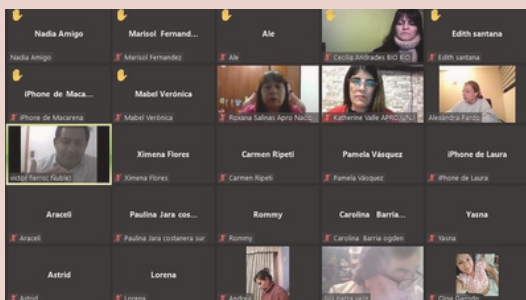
Nadia Amigo
Nadia Amigo

Marisol Fernand...
Marisol Fernandez

Ale
Ale

Cecilia Andrades BIO BIO

Edith santana
Edith santana

iPhone de Maca...
iPhone de Macarena

Mabel Verónica
Mabel Verónica

Roxana Salinas Apro Nacio

Katherine Valle APRO UN

Alexandra Pardo

victor ferroc Ñuble

Ximena Flores
Ximena Flores

Carmen Ripeti
Carmen Ripeti

Pamela Vásquez
Pamela Vásquez

iPhone de Laura
iPhone de Laura

Araceli
Araceli

Paulina Jara cos...
Paulina Jara costanera sur

Rommy
Rommy

Carolina Barria...
Carolina Barria ogden

Yasna
Yasna

Astrid
Astrid

Lorena
Lorena

Andrea

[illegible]

Clisa Gallardo